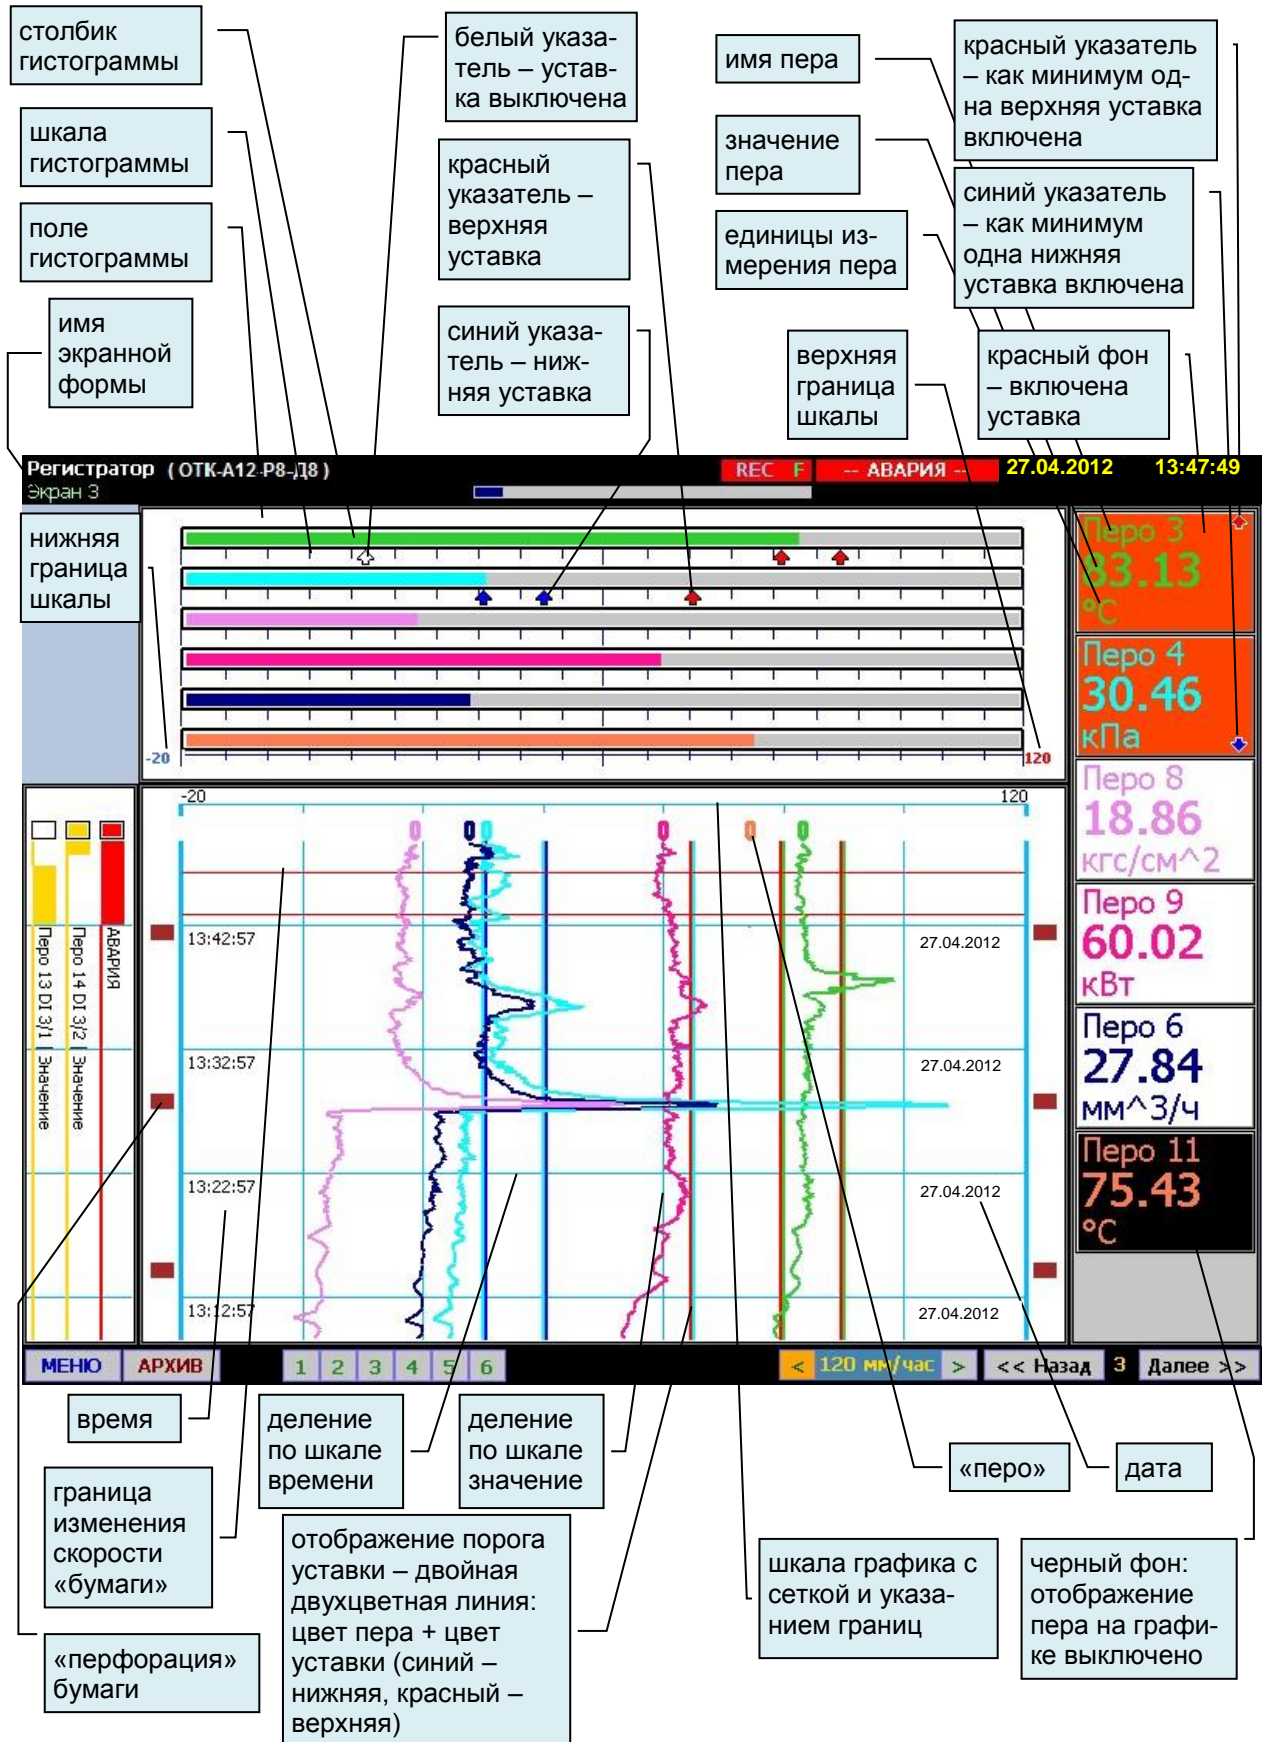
столбик гистограммы

белый указатель – уставка выключена

имя пера

красный указатель – как минимум одна верхняя уставка включена

шкала гистограммы

красный указатель – верхняя уставка

значение пера

поле гистограммы

единицы измерения пера

синий указатель – как минимум одна нижняя уставка включена

имя экранной формы

синий указатель – нижняя уставка

верхняя граница шкалы

красный фон – включена уставка

Регистратор (ОТК-А12-Р8-Д8)
Экран 3

REC F -- АВАРИЯ -- 27.04.2012 13:47:49

нижняя граница шкалы

-20 120

Перо 3
83.13
°C

Перо 4
30.46
кПа

Перо 8
18.86
кгс/см^2

Перо 9
60.02
кВт

Перо 6
27.84
мм^3/ч

Перо 11
75.43
°C

-20 120

Перо 13 DI 3/1 Значение
Перо 14 DI 3/2 Значение
АВАРИЯ

13:42:57 27.04.2012
13:32:57 27.04.2012
13:22:57 27.04.2012
13:12:57 27.04.2012

МЕНЮ АРХИВ 1 2 3 4 5 6 < 120 мм/час > << Назад 3 Далее >>

время

деление по шкале времени

деление по шкале значение

«перо»

дата

граница изменения скорости «бумаги»

отображение порога уставки – двойная двухцветная линия: цвет пера + цвет уставки (синий – нижняя, красный – верхняя)

шкала графика с сеткой и указанием границ

черный фон: отображение пера на графике выключено

«перфорация» бумаги